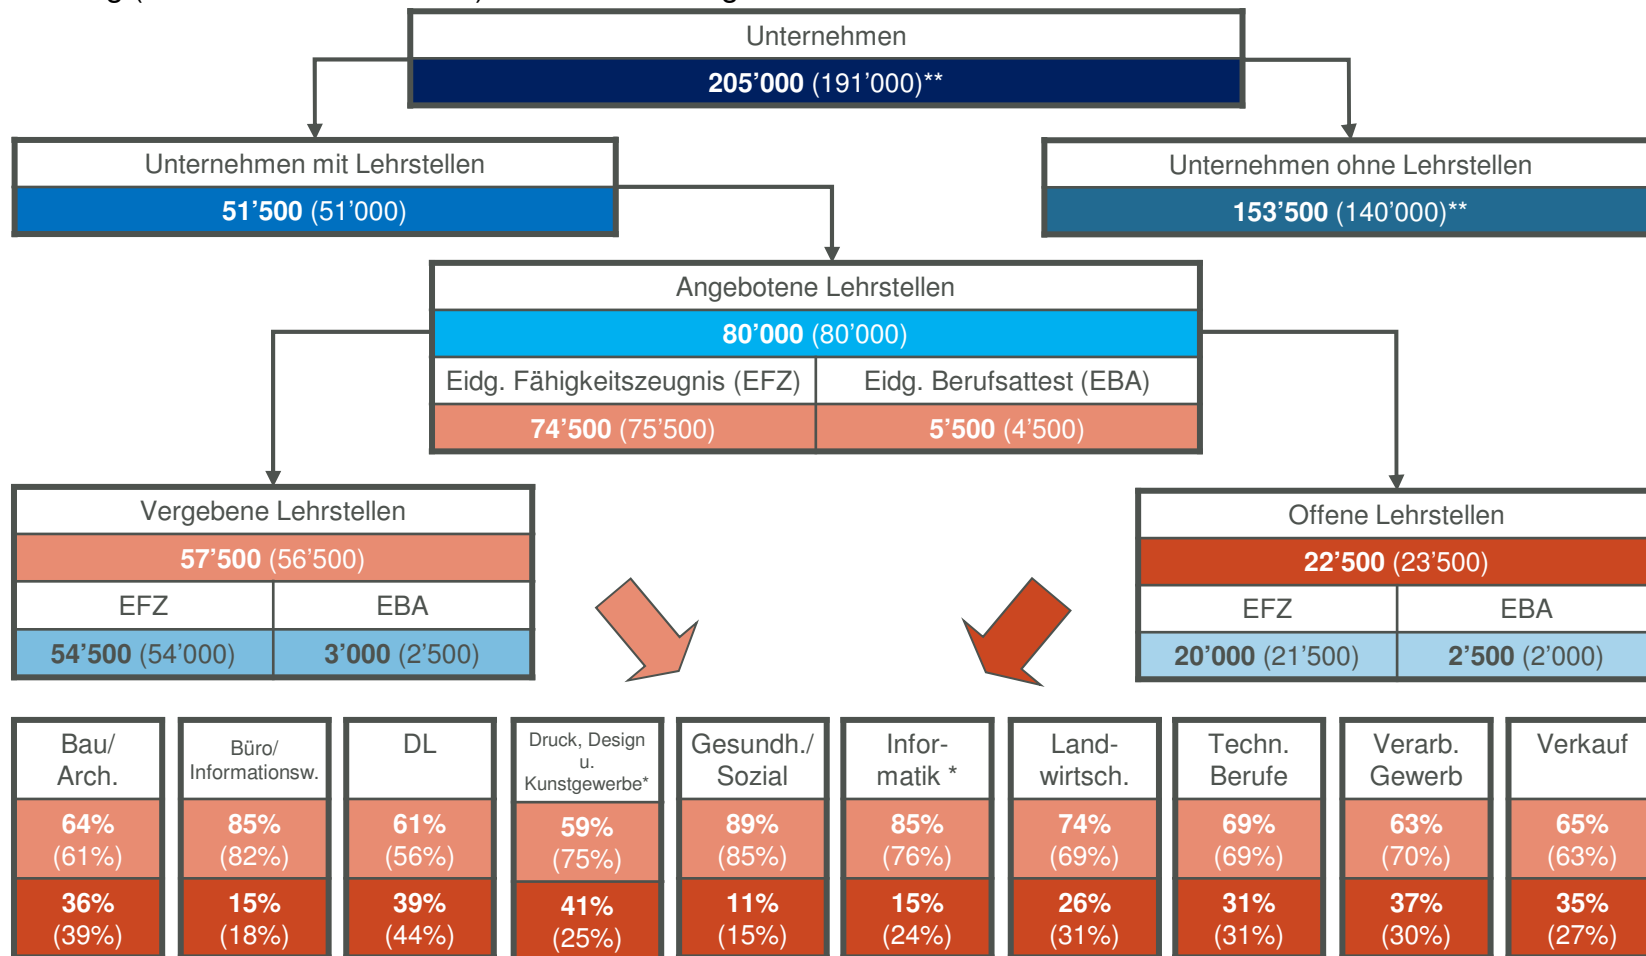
Unternehmen
**205'000** (191'000)**

Unternehmen mit Lehrstellen
**51'500** (51'000)

Unternehmen ohne Lehrstellen
**153'500** (140'000)**

Angebotene Lehrstellen
**80'000** (80'000)

| Eidg. Fähigkeitszeugnis (EFZ) | Eidg. Berufsattest (EBA) |
|---|---|
| **74'500** (75'500) | **5'500** (4'500) |

Vergebene Lehrstellen
**57'500** (56'500)

| EFZ | EBA |
|---|---|
| **54'500** (54'000) | **3'000** (2'500) |

Offene Lehrstellen
**22'500** (23'500)

| EFZ | EBA |
|---|---|
| **20'000** (21'500) | **2'500** (2'000) |

| Bau/ Arch. | Büro/ Informationsw. | DL | Druck, Design u. Kunstgewerbe* | Gesundh./ Sozial | Infor-matik * | Land-wirtsch. | Techn. Berufe | Verarb. Gewerb | Verkauf |
|---|---|---|---|---|---|---|---|---|---|
| **64%** (61%) | **85%** (82%) | **61%** (56%) | **59%** (75%) | **89%** (85%) | **85%** (76%) | **74%** (69%) | **69%** (69%) | **63%** (70%) | **65%** (63%) |
| **36%** (39%) | **15%** (18%) | **39%** (44%) | **41%** (25%) | **11%** (15%) | **15%** (24%) | **26%** (31%) | **31%** (31%) | **37%** (30%) | **35%** (27%) |